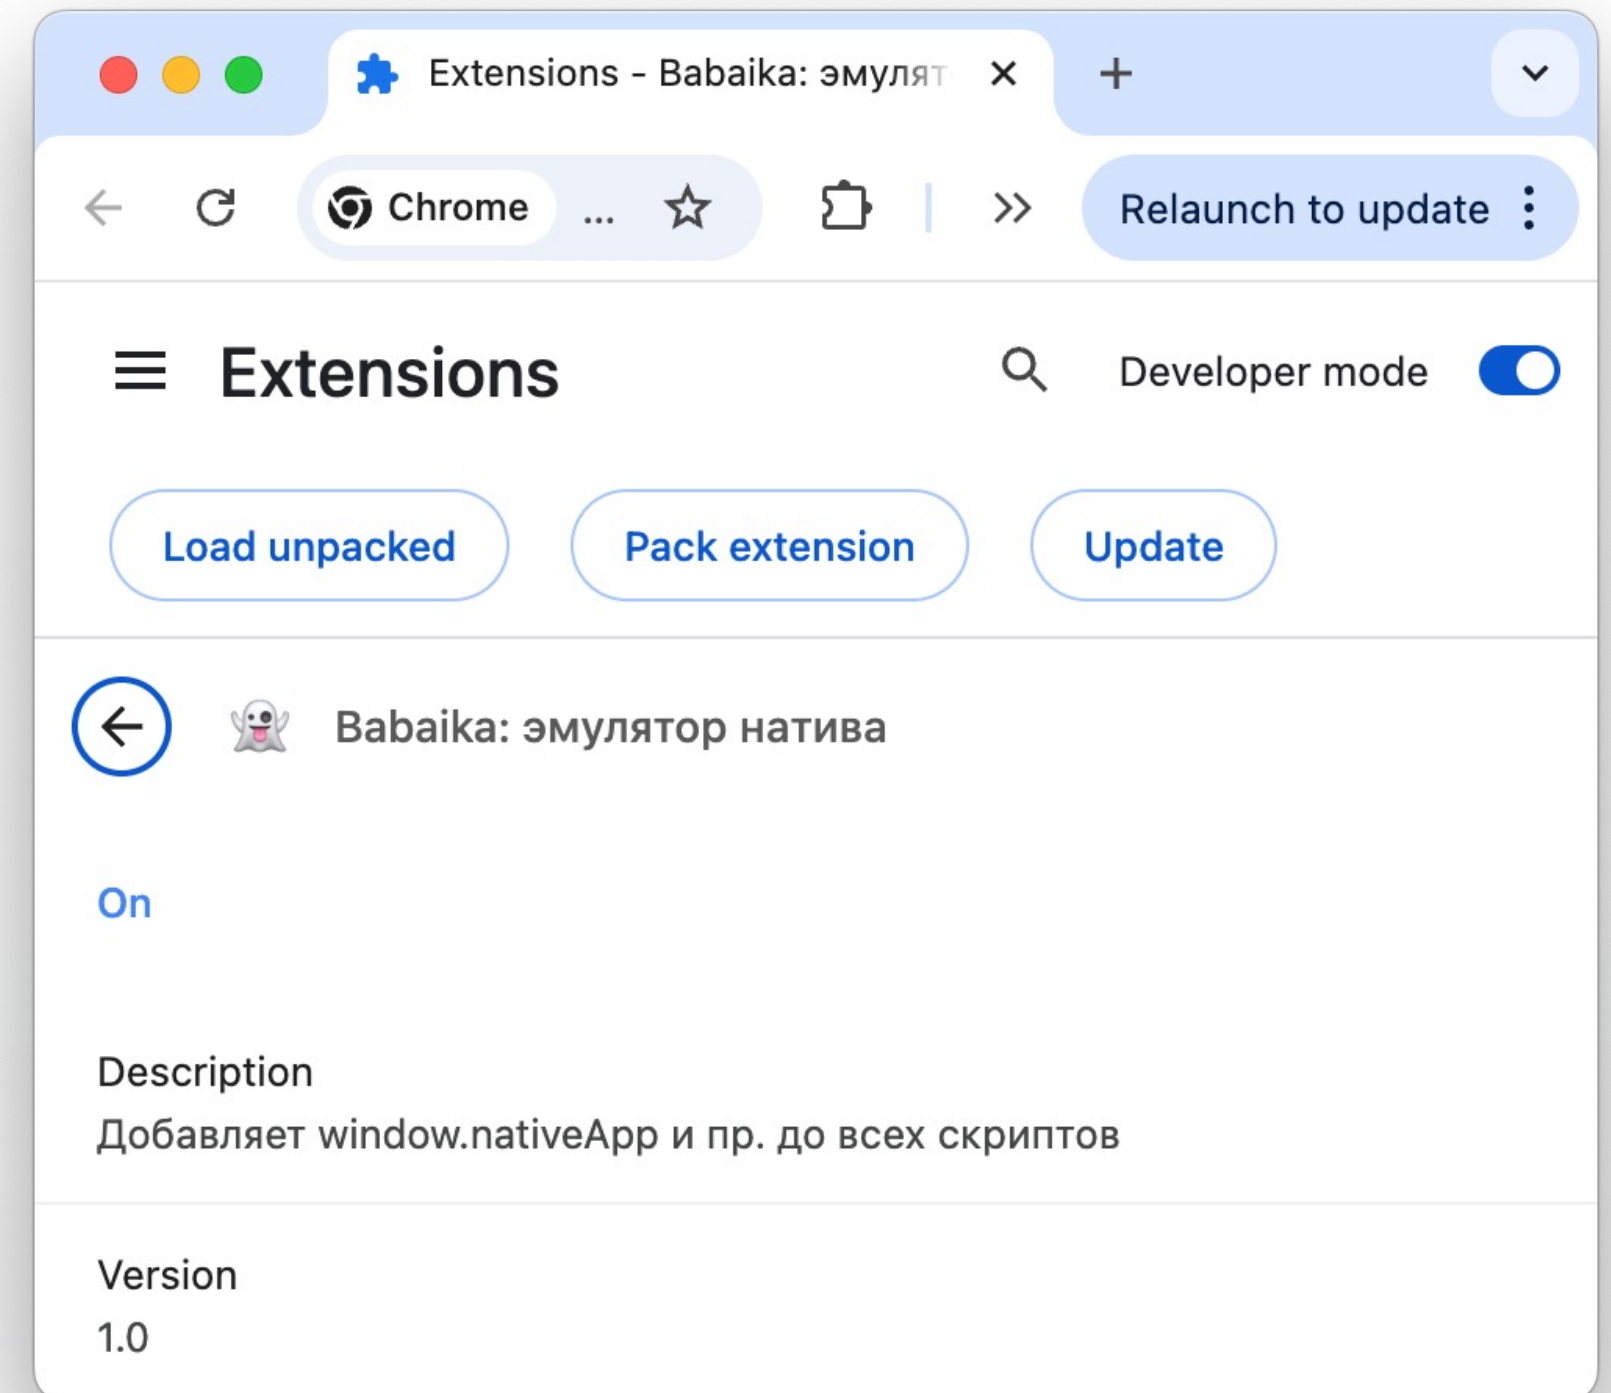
Extensions - Babaika: эмулят

Chrome ...

Relaunch to update

Extensions

Developer mode

Load unpacked

Pack extension

Update

Babaika: эмулятор натива

On

Description
Добавляет window.nativeApp и пр. до всех скриптов

Version
1.0